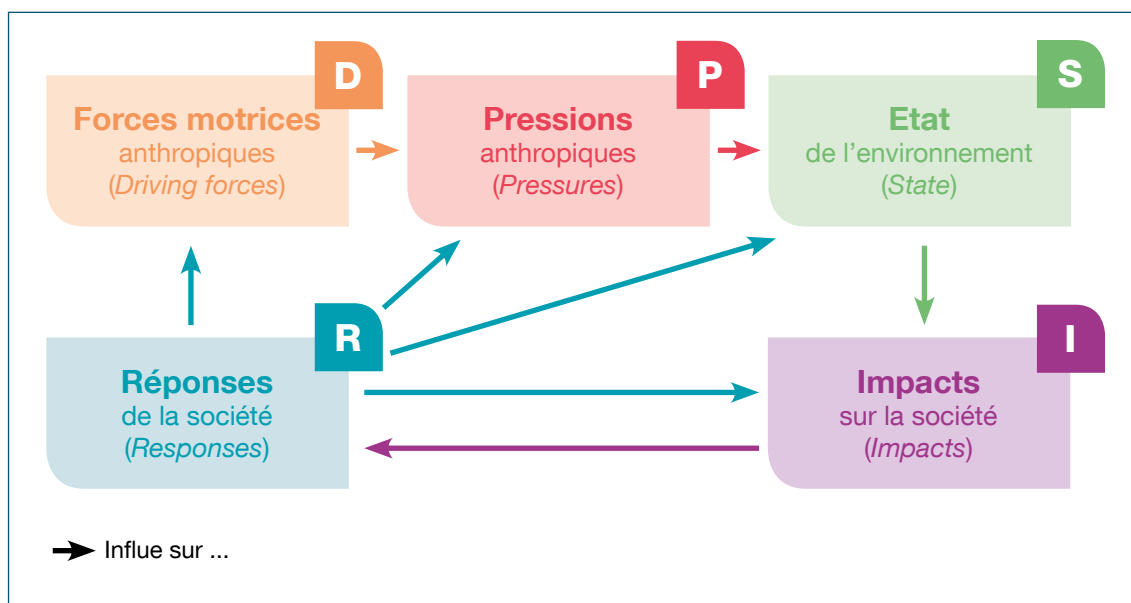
D
Forces motrices
anthropiques
(*Driving forces*)

P
Pressions
anthropiques
(*Pressures*)

S
Etat
de l'environnement
(*State*)

R
Réponses
de la société
(*Responses*)

I
Impacts
sur la société
(*Impacts*)

Influe sur ...